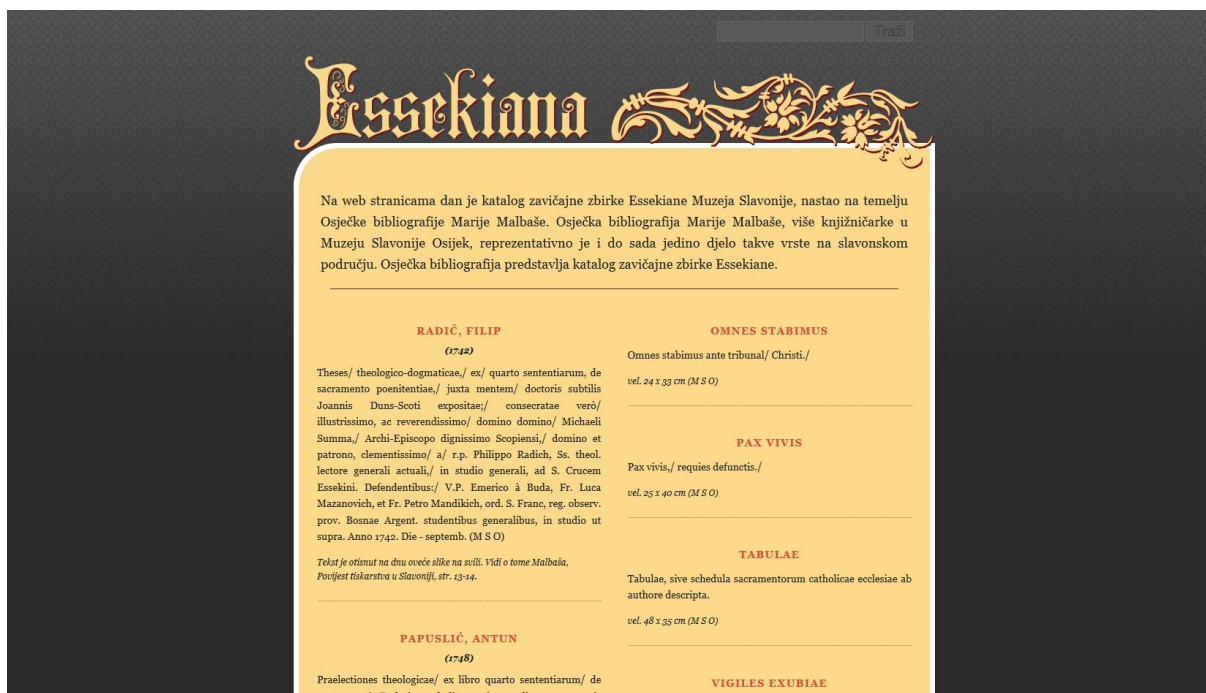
Traži

Essekiana

Na web stranicama dan je katalog zavičajne zbirke Essekiane Muzeja Slavonije, nastao na temelju Osječke bibliografije Marije Malbaše. Osječka bibliografija Marije Malbaše, više knjižničarke u Muzeju Slavonije Osijek, reprezentativno je i do sada jedino djelo takve vrste na slavonskom području. Osječka bibliografija predstavlja katalog zavičajne zbirke Essekiane.

RADIĆ, FILIP

(1742)

Theses/ theologico-dogmaticae,/ ex/ quarto sententiarum, de sacramento poenitentiae,/ juxta mentem/ doctoris subtilis Joannis Duns-Scoti expositae;/ consecratae verò/ illustrissimo, ac reverendissimo/ domino domino/ Michaeli Summa,/ Archi-Episcopo dignissimo Scopiensi,/ domino et patrono, clementissimo/ a/ r.p. Philippo Radich, Ss. theol. lectore generali actuali,/ in studio generali, ad S. Crucem Essekini. Defendentibus:/ V.P. Emerico à Buda, Fr. Luca Mazanovich, et Fr. Petro Mandikich, ord. S. Franc, reg. observ. prov. Bosnae Argent. studentibus generalibus, in studio ut supra. Anno 1742. Die - septemb. (M S O)

Tekst je otisnut na dnu oveće slike na svili. Vidi o tome Malbaša, Povijest tiskarstva u Slavoniji, str. 13-14.

PAPUSLIĆ, ANTUN

(1748)

Praelectiones theologicae/ ex libro quarto sententiarum/ de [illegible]

OMNES STABIMUS

Omnes stabimus ante tribunal/ Christi./

vel. 24 x 33 cm (M S O)

PAX VIVIS

Pax vivis,/ requies defunctis./

vel. 25 x 40 cm (M S O)

TABULAE

Tabulae, sive schedula sacramentorum catholicae ecclesiae ab authore descripta.

vel. 48 x 35 cm (M S O)

VIGILES EXUBIAE